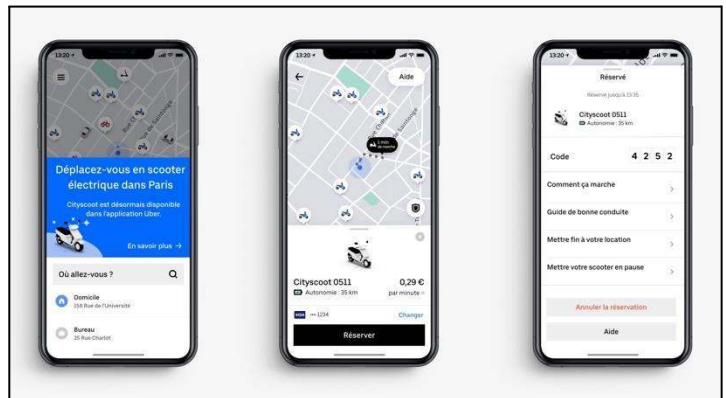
13:20

Déplacez-vous en scooter électrique dans Paris

Cityscoot est désormais disponible dans l'application Uber.

En savoir plus →

Où allez-vous ?

Domicile
156 Rue de l'Université

Bureau
25 Rue Charlot

13:20

Aide

1 min de marche

Cityscoot 0511
Autonomie : 35 km

0,29 €
par minute

VISA •••• 1234

Changer

Réserver

13:20

Réservé

Réservé jusqu'à 13:35

Cityscoot 0511
Autonomie : 35 km

Code 4 2 5 2

Comment ça marche

Guide de bonne conduite

Mettre fin à votre location

Mettre votre scooter en pause

Annuler la réservation

Aide